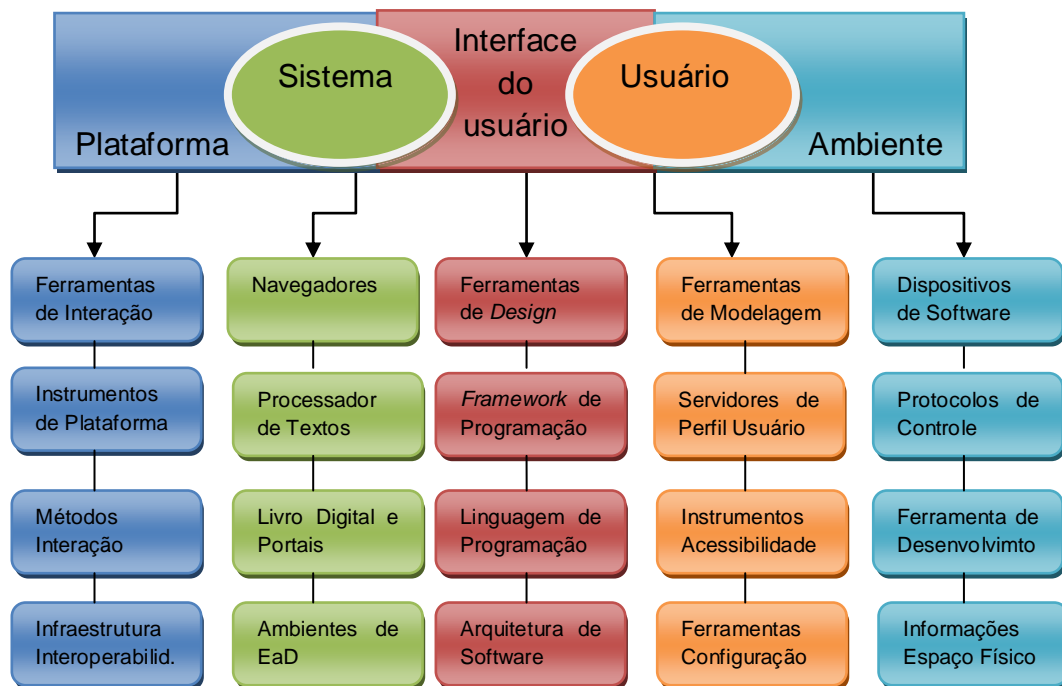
Plataforma

Sistema

Interface do usuário

Usuário

Ambiente

Ferramentas de Interação

Instrumentos de Plataforma

Métodos Interação

Infraestrutura Interoperabilid.

Navegadores

Processador de Textos

Livro Digital e Portais

Ambientes de EaD

Ferramentas de *Design*

*Framework* de Programação

Linguagem de Programação

Arquitetura de Software

Ferramentas de Modelagem

Servidores de Perfil Usuário

Instrumentos Acessibilidade

Ferramentas Configuração

Dispositivos de Software

Protocolos de Controle

Ferramenta de Desenvolvimto

Informações Espaço Físico